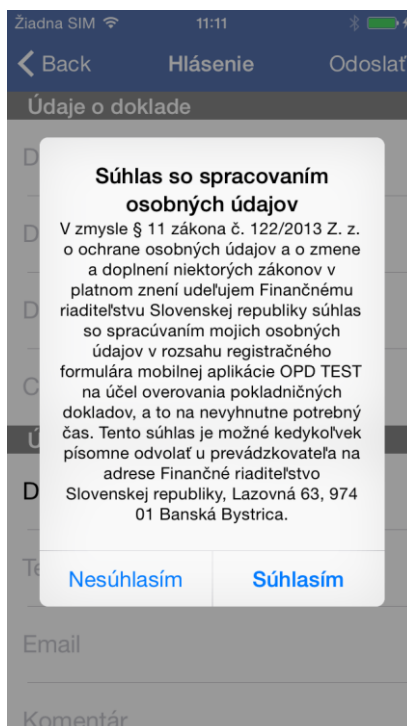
Žiadna SIM 11:11

Back Hlásenie Odoslať

Údaje o doklade

D

D

D

C

Ú

D

Te

Súhlas so spracovaním osobných údajov

V zmysle § 11 zákona č. 122/2013 Z. z. o ochrane osobných údajov a o zmene a doplnení niektorých zákonov v platnom znení udeľujem Finančnému riaditeľstvu Slovenskej republiky súhlas so spracúvaním mojich osobných údajov v rozsahu registračného formulára mobilnej aplikácie OPD TEST na účel overovania pokladničných dokladov, a to na nevyhnutne potrebný čas. Tento súhlas je možné kedykoľvek písomne odvolať u prevádzkovateľa na adrese Finančné riaditeľstvo Slovenskej republiky, Lazovná 63, 974 01 Banská Bystrica.

Nesúhlasím Súhlasím

Email

Komentár